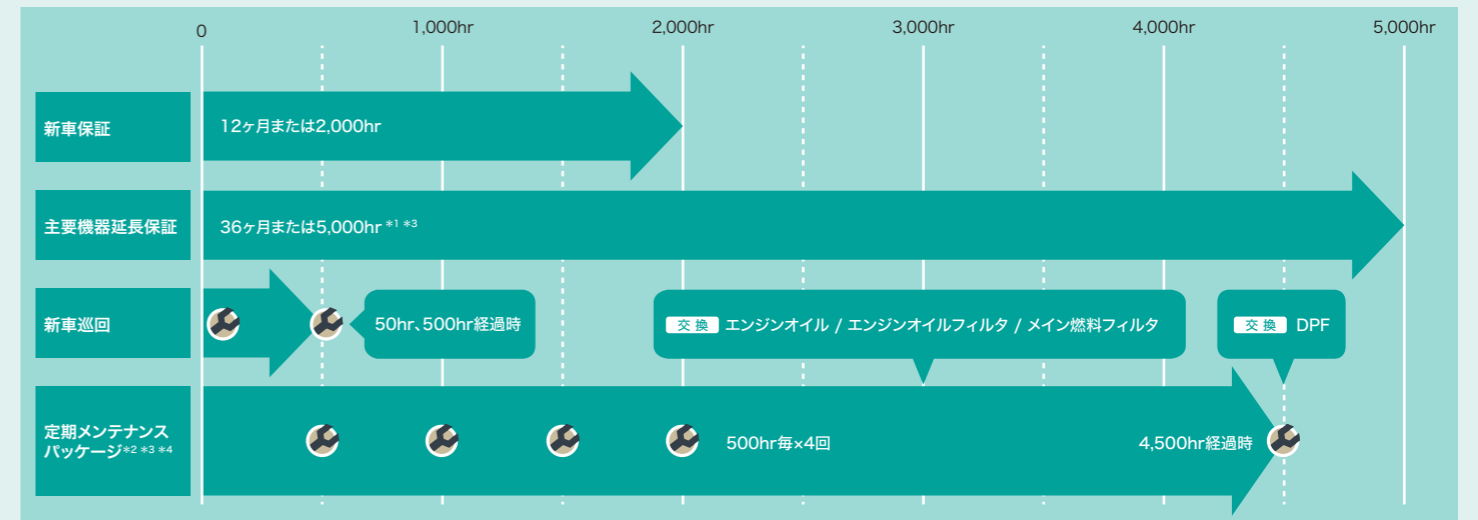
0 1,000hr 2,000hr 3,000hr 4,000hr 5,000hr

新車保証
12ヶ月または2,000hr

主要機器延長保証
36ヶ月または5,000hr $^{*1\ *3}$

新車巡回
50hr、500hr経過時
交換 エンジンオイル / エンジンオイルフィルタ / メイン燃料フィルタ
交換 DPF

定期メンテナンスパッケージ$^{*2\ *3\ *4}$
500hr毎×4回
4,500hr経過時